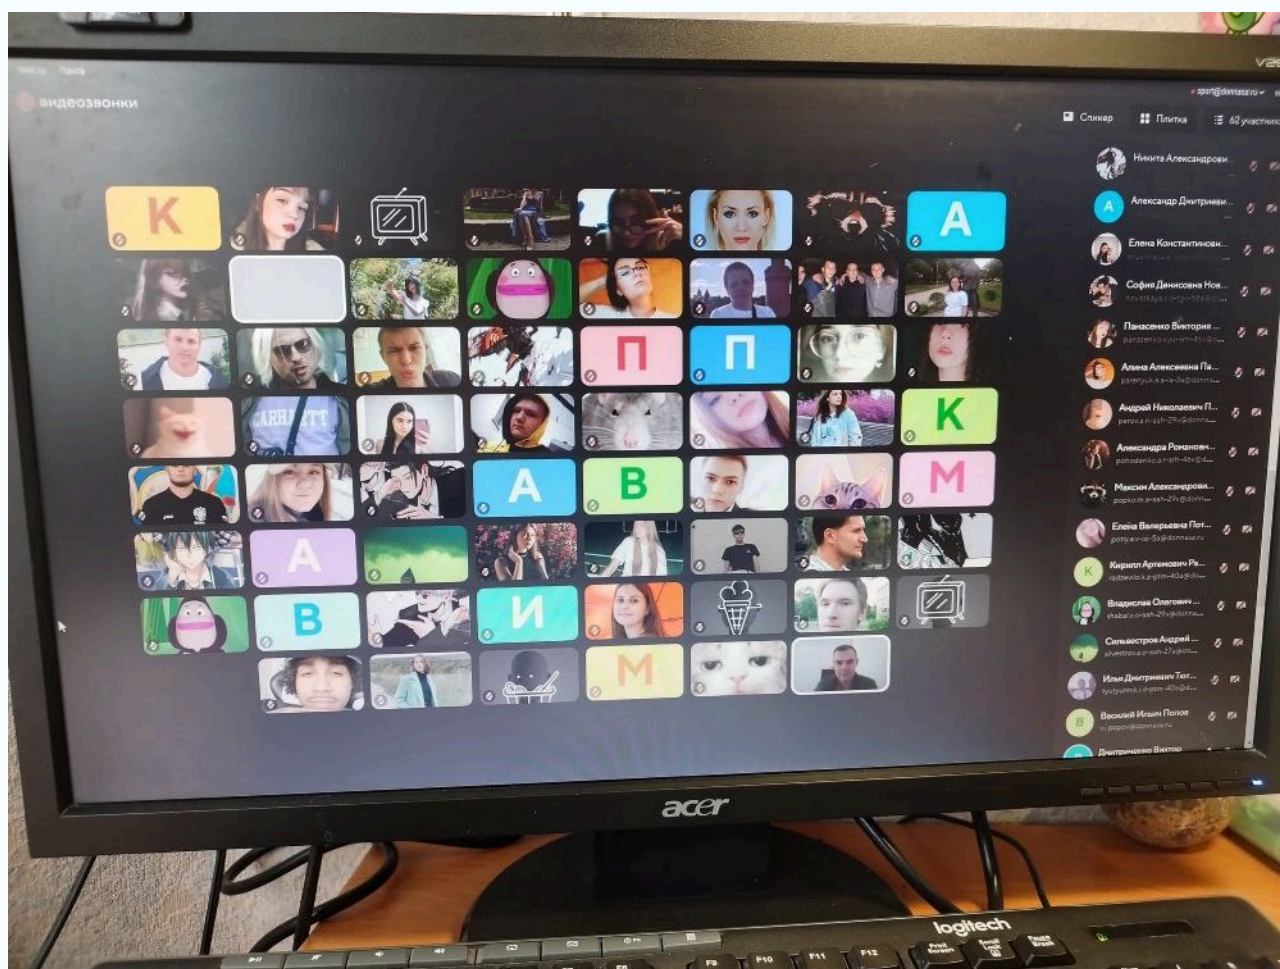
Видеозвонки

Спикер
Плитка
62 участник

К
А
П
П
К
А
В
М
А
В
И
М

Никита Александрови...
Александр Дмитриеви...
Елена Константинови...
София Денисовна Нов...
Панасенко Виктория ...
Алина Алексеевна Па...
Андрей Николаевич П...
Александра Романови...
Максим Александрови...
Елена Валерьевна Пот...
Кирилл Артемович Ра...
Владислав Олегович ...
Сильвестров Андрей ...
Илья Дмитриевич Тют...
Василий Ильич Попов
Дмитриченко Виктор

acer
logitech
F9
F10
F11
F12